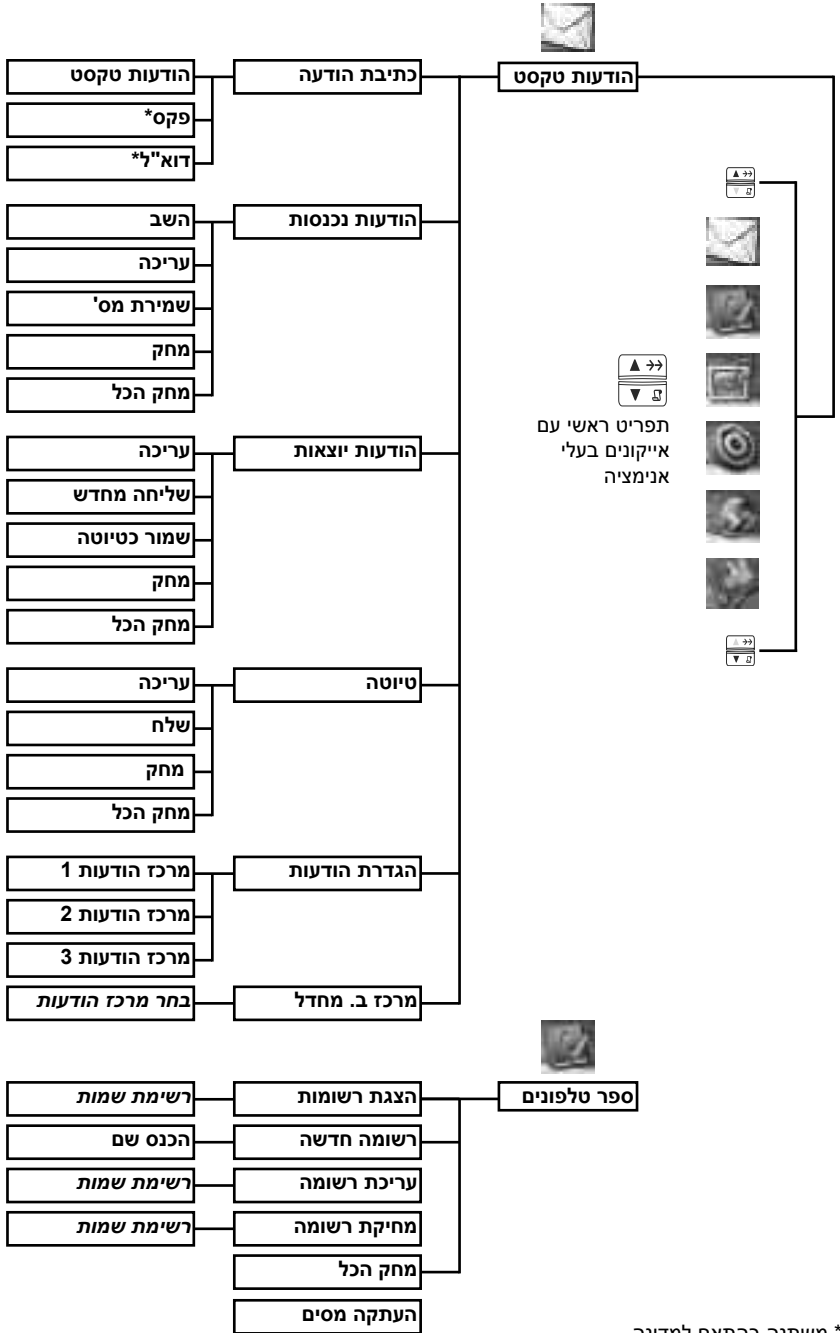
הודעות טקסט

כתיבת הודעה
הודעות טקסט
פקס*
דוא"ל*

הודעות נכנסות
השב
עריכה
שמירת מס'
מחק
מחק הכל

הודעות יוצאות
עריכה
שליחה מחדש
שמור כטיוטה
מחק
מחק הכל

טיוטה
עריכה
שלח
מחק
מחק הכל

הגדרת הודעות
מרכז הודעות 1
מרכז הודעות 2
מרכז הודעות 3

מרכז ב. מחדל
בחר מרכז הודעות

תפריט ראשי עם אייקונים בעלי אנימציה

ספר טלפונים

הצגת רשומות
רשימת שמות

רשומה חדשה
הכנס שם

עריכת רשומה
רשימת שמות

מחיקת רשומה
רשימת שמות

מחק הכל

העתקה מסים

* משתנה בהתאם למדינה